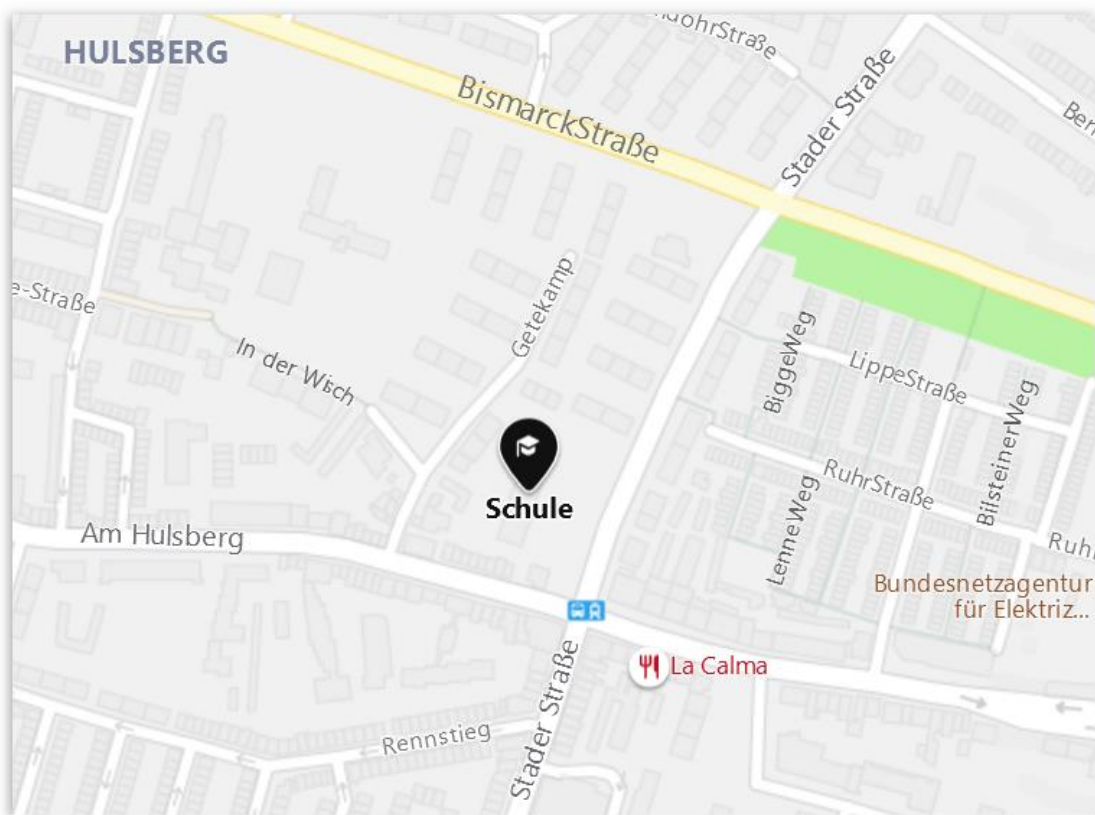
HULSBERG

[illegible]dohrStraße

BismarckStraße

Stader Straße

Ber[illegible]

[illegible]e-Straße

In der Wisch

Getekamp

BiggeWeg

LippeStraße

BilsteinerWeg

RuhrStraße

LenneWeg

Schule

Am Hulsberg

Ruh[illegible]

Bundesnetzagentur für Elektriz...

La Calma

Rennstieg

Stader Straße